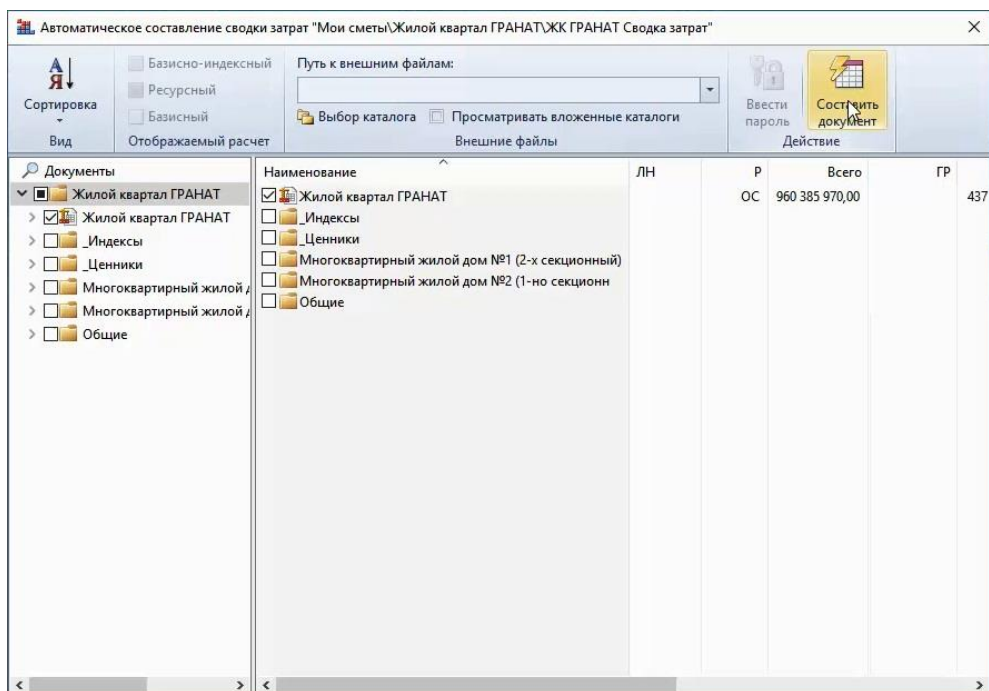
Автоматическое составление сводки затрат "Мои сметы\Жилой квартал ГРАНАТ\ЖК ГРАНАТ Сводка затрат"

А Я
Сортировка
Вид

Базисно-индексный
Ресурсный
Базисный
Отображаемый расчет

Путь к внешним файлам:
Выбор каталога
Просматривать вложенные каталоги
Внешние файлы

Ввести пароль
Составить документ
Действие

Документы
Жилой квартал ГРАНАТ
Жилой квартал ГРАНАТ
_Индексы
_Ценники
Многоквартирный жилой д
Многоквартирный жилой д
Общие

| Наименование | ЛН | Р | Всего | ГР |
|---|---|---|---|---|
| Жилой квартал ГРАНАТ | | ОС | 960 385 970,00 | 437 |
| _Индексы | | | | |
| _Ценники | | | | |
| Многоквартирный жилой дом №1 (2-х секционный) | | | | |
| Многоквартирный жилой дом №2 (1-но секционн | | | | |
| Общие | | | | |